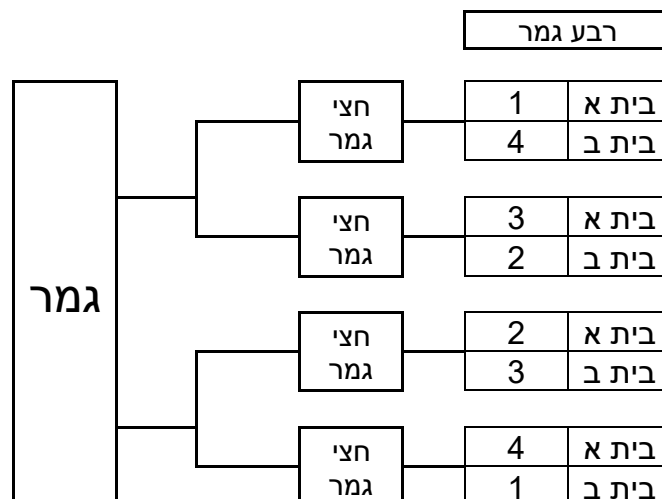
רבע גמר

| | |
|---|---|
| בית א | 1 |
| בית ב | 4 |

חצי גמר

| | |
|---|---|
| בית א | 3 |
| בית ב | 2 |

חצי גמר

| | |
|---|---|
| בית א | 2 |
| בית ב | 3 |

חצי גמר

| | |
|---|---|
| בית א | 4 |
| בית ב | 1 |

חצי גמר

גמר